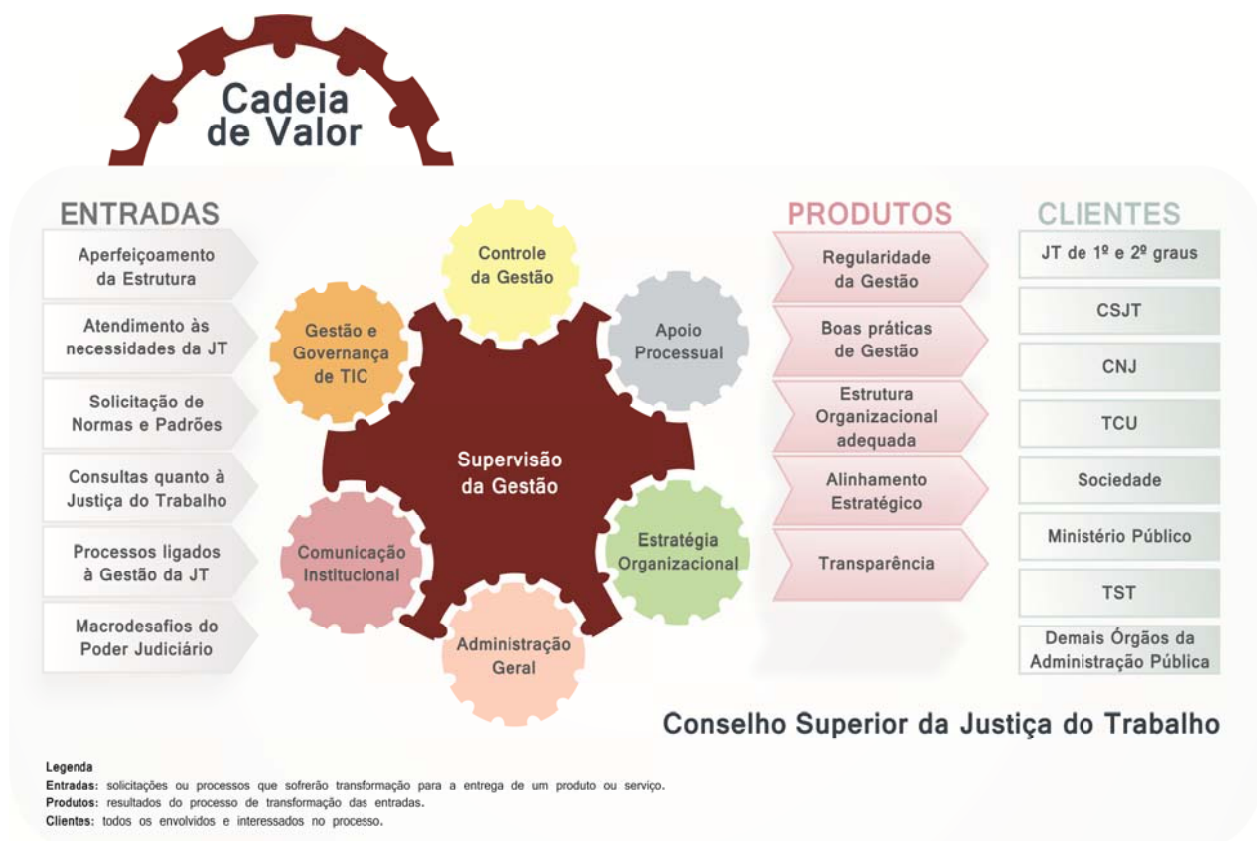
Cadeia de Valor

ENTRADAS

Aperfeiçoamento da Estrutura

Atendimento às necessidades da JT

Solicitação de Normas e Padrões

Consultas quanto à Justiça do Trabalho

Processos ligados à Gestão da JT

Macrodesafios do Poder Judiciário

Controle da Gestão

Apoio Processual

Gestão e Governança de TIC

Supervisão da Gestão

Comunicação Institucional

Estratégia Organizacional

Administração Geral

PRODUTOS

Regularidade da Gestão

Boas práticas de Gestão

Estrutura Organizacional adequada

Alinhamento Estratégico

Transparência

CLIENTES

JT de 1º e 2º graus

CSJT

CNJ

TCU

Sociedade

Ministério Público

TST

Demais Órgãos da Administração Pública

Conselho Superior da Justiça do Trabalho

Legenda
Entradas: solicitações ou processos que sofrerão transformação para a entrega de um produto ou serviço.
Produtos: resultados do processo de transformação das entradas.
Clientes: todos os envolvidos e interessados no processo.